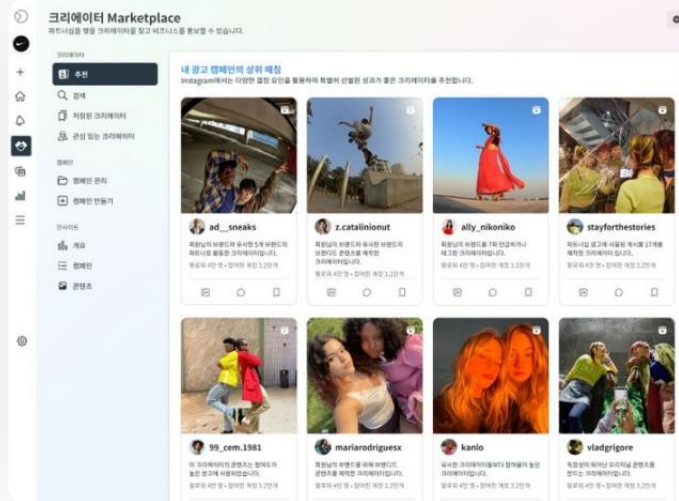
크리에이터 Marketplace
파트너십을 맺을 크리에이터를 찾고 비즈니스를 홍보할 수 있습니다.

크리에이터
추천
검색
저장된 크리에이터
관심 있는 크리에이터

캠페인
캠페인 관리
캠페인 만들기

인사이트
개요
캠페인
콘텐츠

내 광고 캠페인의 상위 매칭
Instagram에서는 다양한 결정 요인을 활용하여 특별히 선별된 성과가 좋은 크리에이터를 추천합니다.

ad__sneaks
회원님의 브랜드와 유사한 브랜드 5개 브랜드와 파트너로 활동한 크리에이터 함께 크리에이터입니다.
팔로워 4만 명 • 참여한 계정 1.2만개

z.catalinionut
회원님의 브랜드와 유사한 브랜드와 브랜드된 콘텐츠를 제작한 크리에이터입니다.
팔로워 4만 명 • 참여한 계정 1.2만개

ally_nikoniko
회원님의 브랜드를 7회 언급하거나 태그한 크리에이터입니다.
팔로워 4만 명 • 참여한 계정 1.2만개

stayforthestories
파트너십 광고에 사용된 게시물 17개를 제작한 크리에이터
팔로워 4만 명 • 참여한 계정 1.2만개

99_cem.1981
이 크리에이터의 콘텐츠는 참여도가 높은 광고에 사용되었습니다.
팔로워 4만 명 • 참여한 계정 1.2만개

mariarodriguesx
회원님의 브랜드와 유사한 브랜드 콘텐츠를 제작한 크리에이터
팔로워 4만 명 • 참여한 계정 1.2만개

kanlo
유사한 크리에이터보다 참여율이 높은 크리에이터입니다.
팔로워 4만 명 • 참여한 계정 1.2만개

vladgrigore
회원님의 타겟과 유사한 오디언스를 가진 크리에이터입니다.
팔로워 4만 명 • 참여한 계정 1.2만개